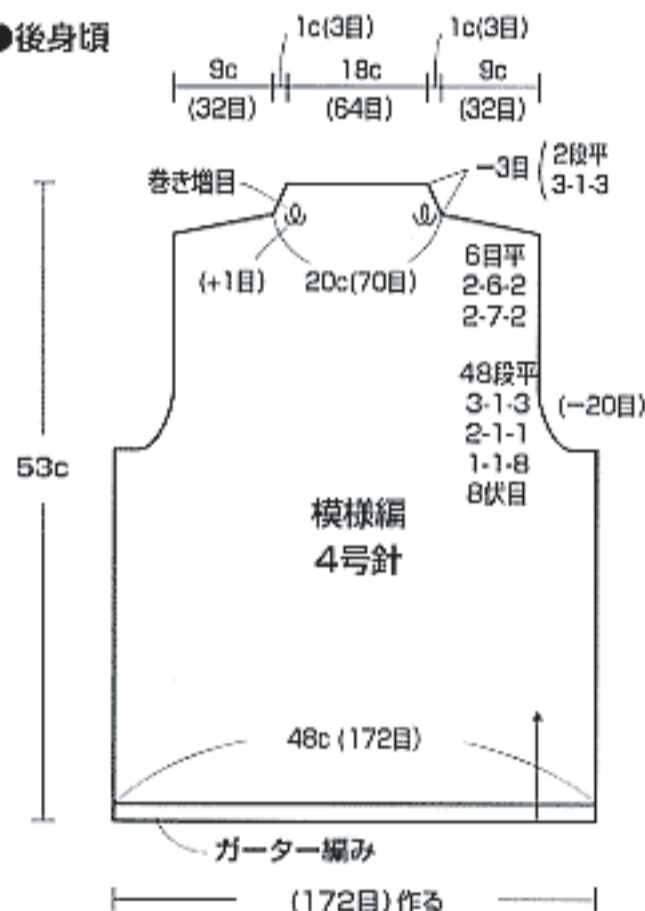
●後身頃

1c(3目)　1c(3目)

9c (32目)　18c (64目)　9c (32目)

巻き増目

−3目　2段平 3-1-3

(+1目)　20c(70目)

6目平 2-6-2 2-7-2

48段平 3-1-3 2-1-1 1-1-8 8伏目

(−20目)

53c

模様編 4号針

48c (172目)

ガーター編み

(172目) 作る